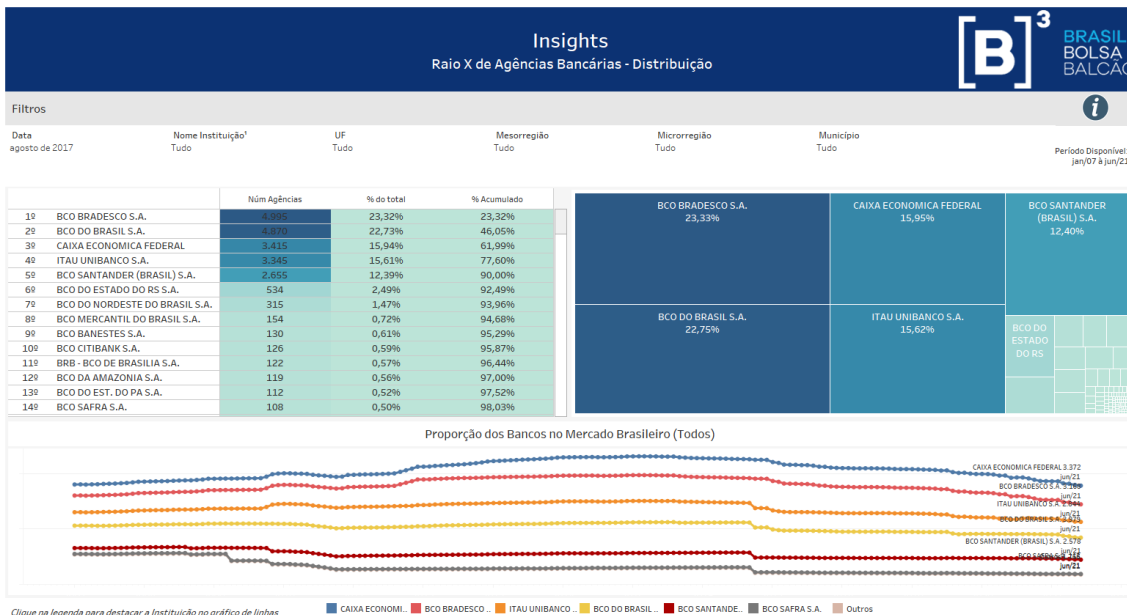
Insights
Raio X de Agências Bancárias - Distribuição

BRASIL BOLSA BALCÃO

Filtros

| Data | Nome Instituição¹ | UF | Mesorregião | Microrregião | Município |
|---|---|---|---|---|---|
| agosto de 2017 | Tudo | Tudo | Tudo | Tudo | Tudo |

Período Disponível: jan/07 à jun/21

| | | Núm Agências | % do total | % Acumulado |
|---|---|---|---|---|
| 1º | BCO BRADESCO S.A. | 4.995 | 23,32% | 23,32% |
| 2º | BCO DO BRASIL S.A. | 4.870 | 22,73% | 46,05% |
| 3º | CAIXA ECONOMICA FEDERAL | 3.415 | 15,94% | 61,99% |
| 4º | ITAU UNIBANCO S.A. | 3.345 | 15,61% | 77,60% |
| 5º | BCO SANTANDER (BRASIL) S.A. | 2.655 | 12,39% | 90,00% |
| 6º | BCO DO ESTADO DO RS S.A. | 534 | 2,49% | 92,49% |
| 7º | BCO DO NORDESTE DO BRASIL S.A. | 315 | 1,47% | 93,96% |
| 8º | BCO MERCANTIL DO BRASIL S.A. | 154 | 0,72% | 94,68% |
| 9º | BCO BANESTES S.A. | 130 | 0,61% | 95,29% |
| 10º | BCO CITIBANK S.A. | 126 | 0,59% | 95,87% |
| 11º | BRB - BCO DE BRASILIA S.A. | 122 | 0,57% | 96,44% |
| 12º | BCO DA AMAZONIA S.A. | 119 | 0,56% | 97,00% |
| 13º | BCO DO EST. DO PA S.A. | 112 | 0,52% | 97,52% |
| 14º | BCO SAFRA S.A. | 108 | 0,50% | 98,03% |

BCO BRADESCO S.A. 23,33%
CAIXA ECONOMICA FEDERAL 15,95%
BCO SANTANDER (BRASIL) S.A. 12,40%
BCO DO BRASIL S.A. 22,75%
ITAU UNIBANCO S.A. 15,62%
BCO DO ESTADO DO RS

Proporção dos Bancos no Mercado Brasileiro (Todos)

CAIXA ECONOMICA FEDERAL 3.372 jun/21
BCO BRADESCO S.A. 3.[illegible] jun/21
ITAU UNIBANCO S.A. 2.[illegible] jun/21
BCO DO BRASIL S.A. 2.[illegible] jun/21
BCO SANTANDER (BRASIL) S.A. 2.578 jun/21
BCO SAFRA S.A. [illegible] jun/21
jun/21

Clique na legenda para destacar a Instituição no gráfico de linhas

CAIXA ECONOMI... BCO BRADESCO ... ITAU UNIBANCO ... BCO DO BRASIL ... BCO SANTANDE.. BCO SAFRA S.A. Outros